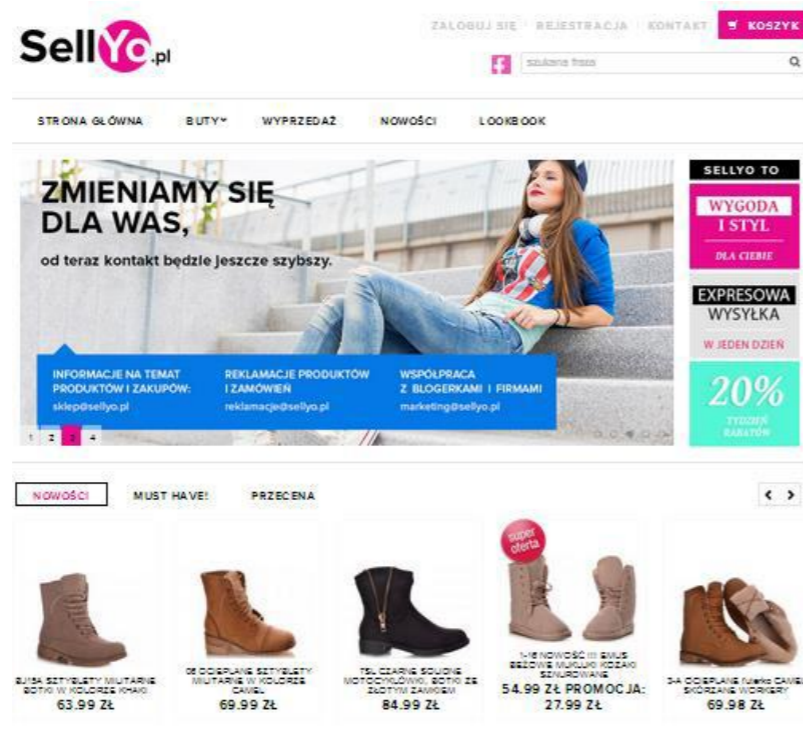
SellYo.pl

ZALOGUJ SIĘ | REJESTRACJA | KONTAKT | KOSZYK

szukana fraza

STRONA GŁÓWNA | BUTY | WYPRZEDAŻ | NOWOŚCI | LOOKBOOK

ZMIENIAMY SIĘ DLA WAS,

od teraz kontakt będzie jeszcze szybszy.

INFORMACJE NA TEMAT PRODUKTÓW I ZAKUPÓW:
sklep@sellyo.pl

REKLAMACJE PRODUKTÓW I ZAMÓWIEŃ
reklamacje@sellyo.pl

WSPÓŁPRACA Z BLOGERKAMI I FIRMAMI
marketing@sellyo.pl

1 2 3 4

SELLYO TO

WYGODA I STYL
DLA CIEBIE

EXPRESOWA WYSYŁKA
W JEDEN DZIEŃ

20%
TYDZIEŃ RABATÓW

NOWOŚCI | MUST HAVE! | PRZECENA

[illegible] SZTYBLETY MILITARNE BOTKI W KOLORZE KHAKI
63.99 ZŁ

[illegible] SZTYBLETY MILITARNE W KOLORZE CAMEL
69.99 ZŁ

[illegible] CZARNE SOLIDNE MOTOCYKLÓWKI, BOTKI ZE ZŁOTYM ZAMKIEM
84.99 ZŁ

super oferta
1-18 NOWOŚĆ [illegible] BEŻOWE MUKLUKI KOZAKI SZNUROWANE
54.99 ZŁ PROMOCJA: 27.99 ZŁ

3-A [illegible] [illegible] SKÓRZANE WORKERY
69.98 ZŁ